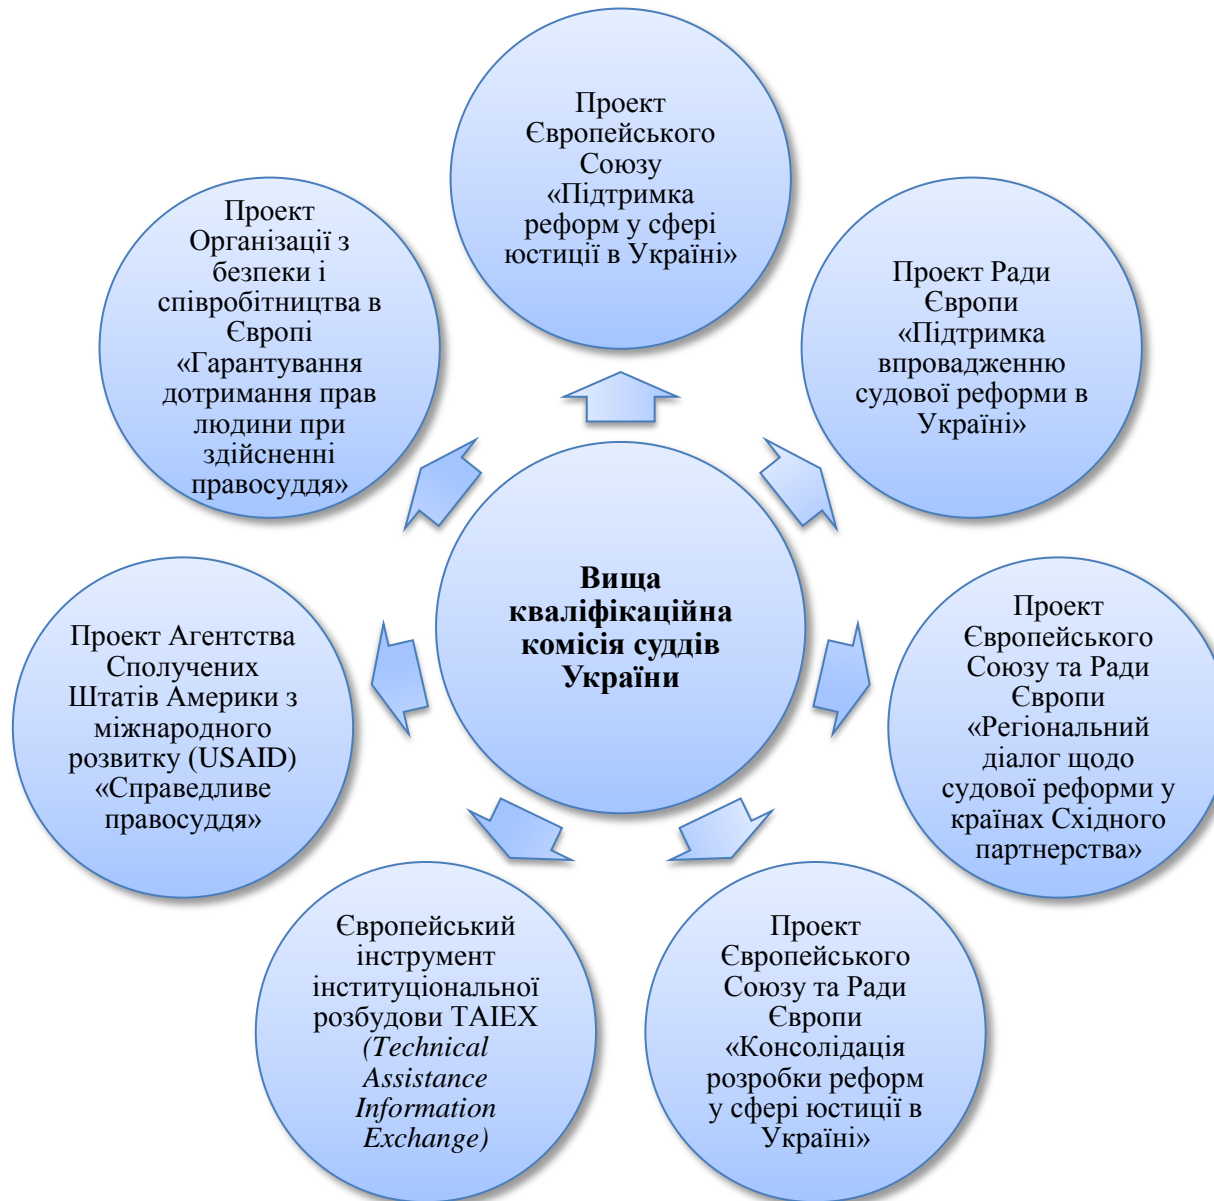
Вища кваліфікаційна комісія суддів України

Проект Європейського Союзу «Підтримка реформ у сфері юстиції в Україні»

Проект Ради Європи «Підтримка впровадженню судової реформи в Україні»

Проект Європейського Союзу та Ради Європи «Регіональний діалог щодо судової реформи у країнах Східного партнерства»

Проект Європейського Союзу та Ради Європи «Консолідація розробки реформ у сфері юстиції в Україні»

Європейський інструмент інституціональної розбудови TAIEX *(Technical Assistance Information Exchange)*

Проект Агентства Сполучених Штатів Америки з міжнародного розвитку (USAID) «Справедливе правосуддя»

Проект Організації з безпеки і співробітництва в Європі «Гарантування дотримання прав людини при здійсненні правосуддя»